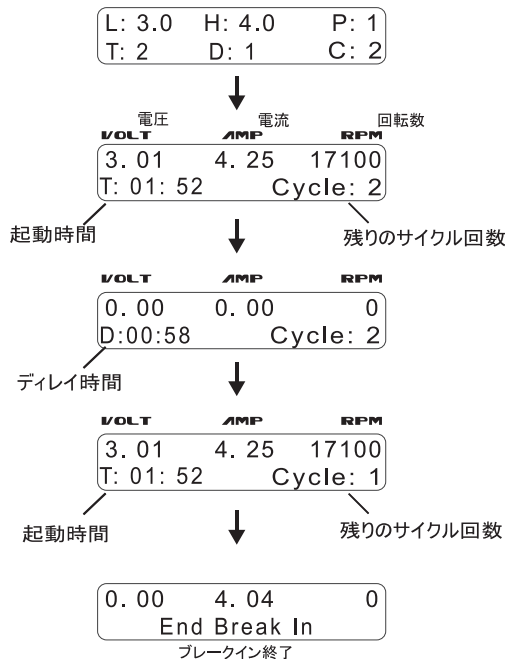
L: 3.0 H: 4.0 P: 1
T: 2 D: 1 C: 2

電圧 電流 回転数
VOLT AMP RPM
3. 01 4. 25 17100
T: 01: 52 Cycle: 2
起動時間
残りのサイクル回数

VOLT AMP RPM
0. 00 0. 00 0
D:00:58 Cycle: 2
ディレイ時間

VOLT AMP RPM
3. 01 4. 25 17100
T: 01: 52 Cycle: 1
起動時間
残りのサイクル回数

0. 00 4. 04 0
End Break In
ブレークイン終了